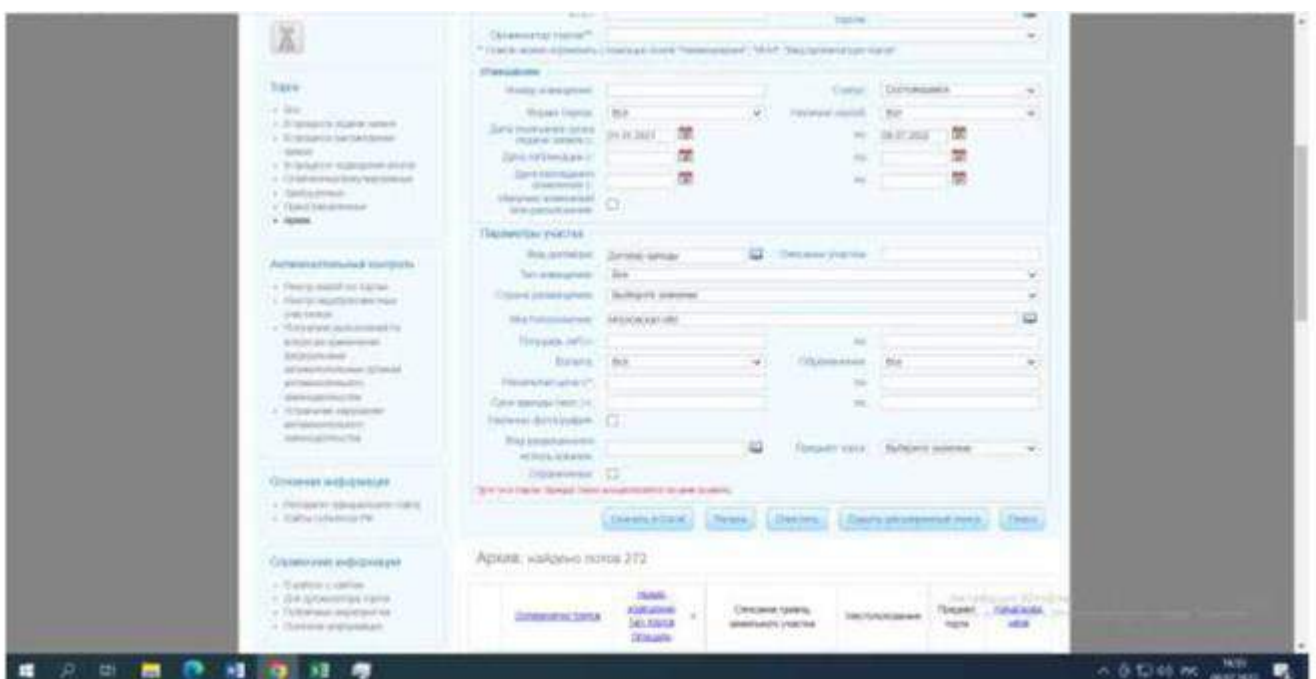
Организатор торгов*

Извещение

Номер извещения

Статус

Форма торгов

Вид

Дата публикации

по

Параметры участка

Вид договора

Договор аренды

Описание участка

Тип извещения

Вся

Страна размещения

Выберите значение

Местоположение

Московская обл

Площадь (м²) с

по

Валюта

Вся

Начальная цена

по

Наличие фотографий

Предмет торга

Выберите значение

Сбросить в Excel

Печать

Очистить

Поиск

Архив: найдено лотов 272

Описание границ земельного участка

Местоположение

Предмет торга

Торги

Архив

Антимонопольный контроль

Основная информация

Справочная информация